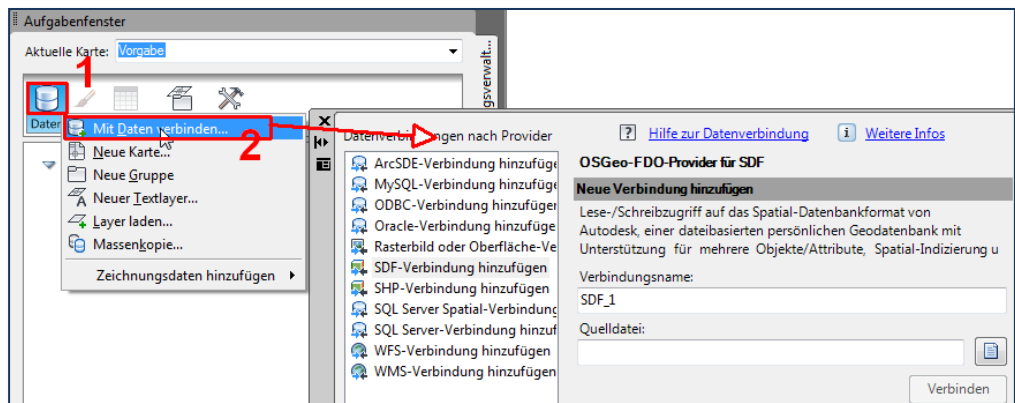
Aufgabenfenster

Aktuelle Karte: Vorgabe

gsverwalt...

1

Daten

Mit Daten verbinden...

2

Neue Karte...

Neue Gruppe

Neuer Textlayer...

Layer laden...

Massenkopie...

Zeichnungsdaten hinzufügen

Datenverbindungen nach Provider

ArcSDE-Verbindung hinzufüge

MySQL-Verbindung hinzufüge

ODBC-Verbindung hinzufüge

Oracle-Verbindung hinzufüge

Rasterbild oder Oberfläche-Ve

SDF-Verbindung hinzufügen

SHP-Verbindung hinzufügen

SQL Server Spatial-Verbindung

SQL Server-Verbindung hinzuf

WFS-Verbindung hinzufügen

WMS-Verbindung hinzufügen

? Hilfe zur Datenverbindung

i Weitere Infos

OSGeo-FDO-Provider für SDF

Neue Verbindung hinzufügen

Lese-/Schreibzugriff auf das Spatial-Datenbankformat von Autodesk, einer dateibasierten persönlichen Geodatenbank mit Unterstützung für mehrere Objekte/Attribute, Spatial-Indizierung u

Verbindungsname:

SDF_1

Quelldatei:

Verbinden